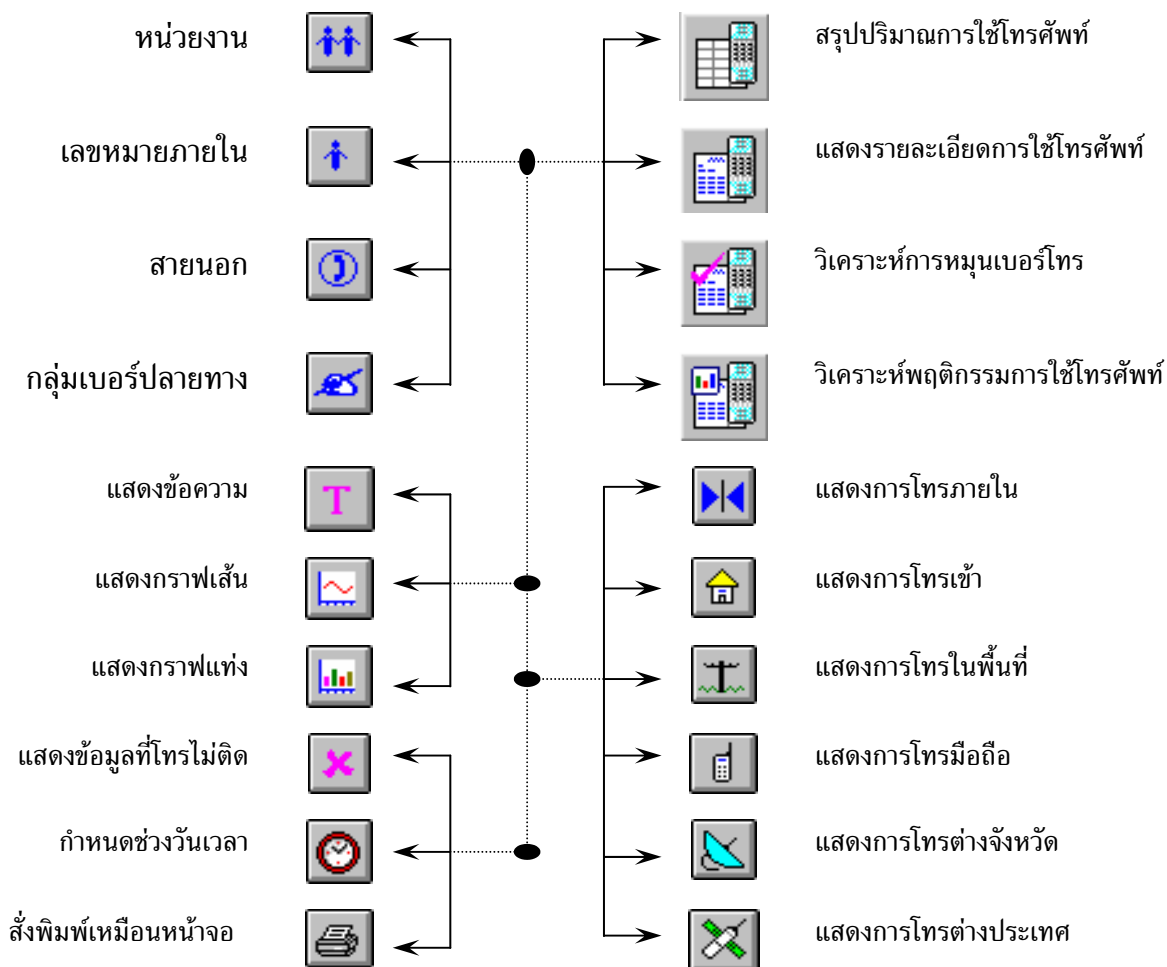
หน่วยงาน

เลขหมายภายใน

สายนอก

กลุ่มเบอร์ปลายทาง

สรุปปริมาณการใช้โทรศัพท์

แสดงรายละเอียดการใช้โทรศัพท์

วิเคราะห์การหมุนเบอร์โทร

วิเคราะห์พฤติกรรมการใช้โทรศัพท์

แสดงข้อความ

T

แสดงกราฟเส้น

แสดงกราฟแท่ง

แสดงข้อมูลที่โทรไม่ติด

กำหนดช่วงวันเวลา

สั่งพิมพ์เหมือนหน้าจอ

แสดงการโทรภายใน

แสดงการโทรเข้า

แสดงการโทรในพื้นที่

แสดงการโทรมือถือ

แสดงการโทรต่างจังหวัด

แสดงการโทรต่างประเทศ